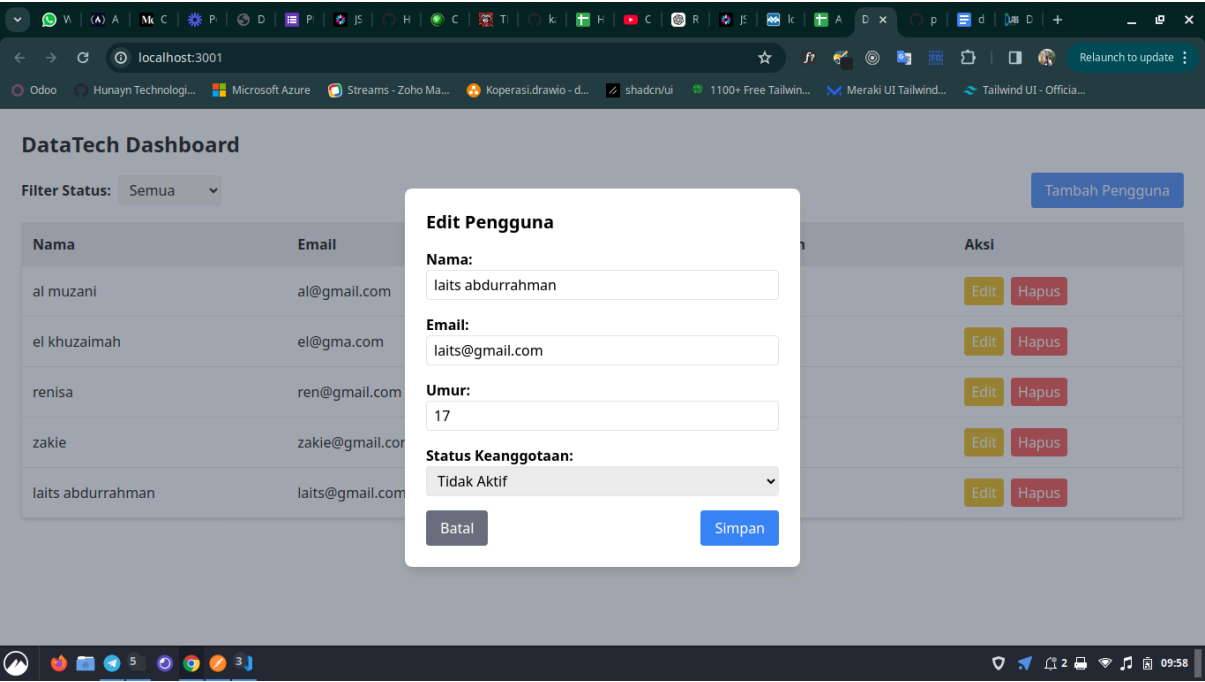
W | A | C | P | D | P | JS | H | C | T | k | H | C | R | JS | lc | A | D × | p | d | D | +

localhost:3001

Relaunch to update

Odoo | Hunayn Technologi... | Microsoft Azure | Streams - Zoho Ma... | Koperasi.drawio - d... | shadcn/ui | 1100+ Free Tailwin... | Meraki UI Tailwind... | Tailwind UI - Officia...

DataTech Dashboard

Filter Status: Semua

Tambah Pengguna

| Nama | Email | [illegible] | Aksi |
|---|---|---|---|
| al muzani | al@gmail.com | | Edit Hapus |
| el khuzaimah | el@gma.com | | Edit Hapus |
| renisa | ren@gmail.com | | Edit Hapus |
| zakie | zakie@gmail.cor | | Edit Hapus |
| laits abdurrahman | laits@gmail.com | | Edit Hapus |

Edit Pengguna

Nama:
laits abdurrahman

Email:
laits@gmail.com

Umur:
17

Status Keanggotaan:
Tidak Aktif

Batal Simpan

5 3

2 09:58